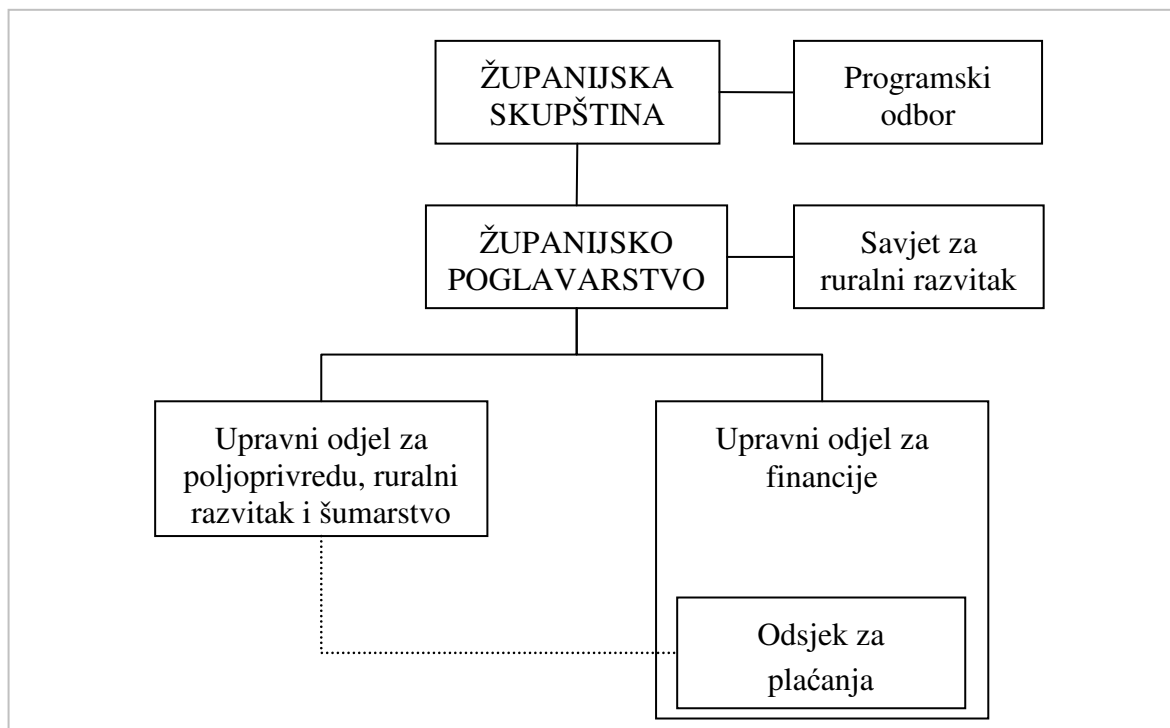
ŽUPANIJSKA SKUPŠTINA

Programski odbor

ŽUPANIJSKO POGLAVARSTVO

Savjet za ruralni razvitak

Upravni odjel za poljoprivredu, ruralni razvitak i šumarstvo

Upravni odjel za financije

Odsjek za plaćanja